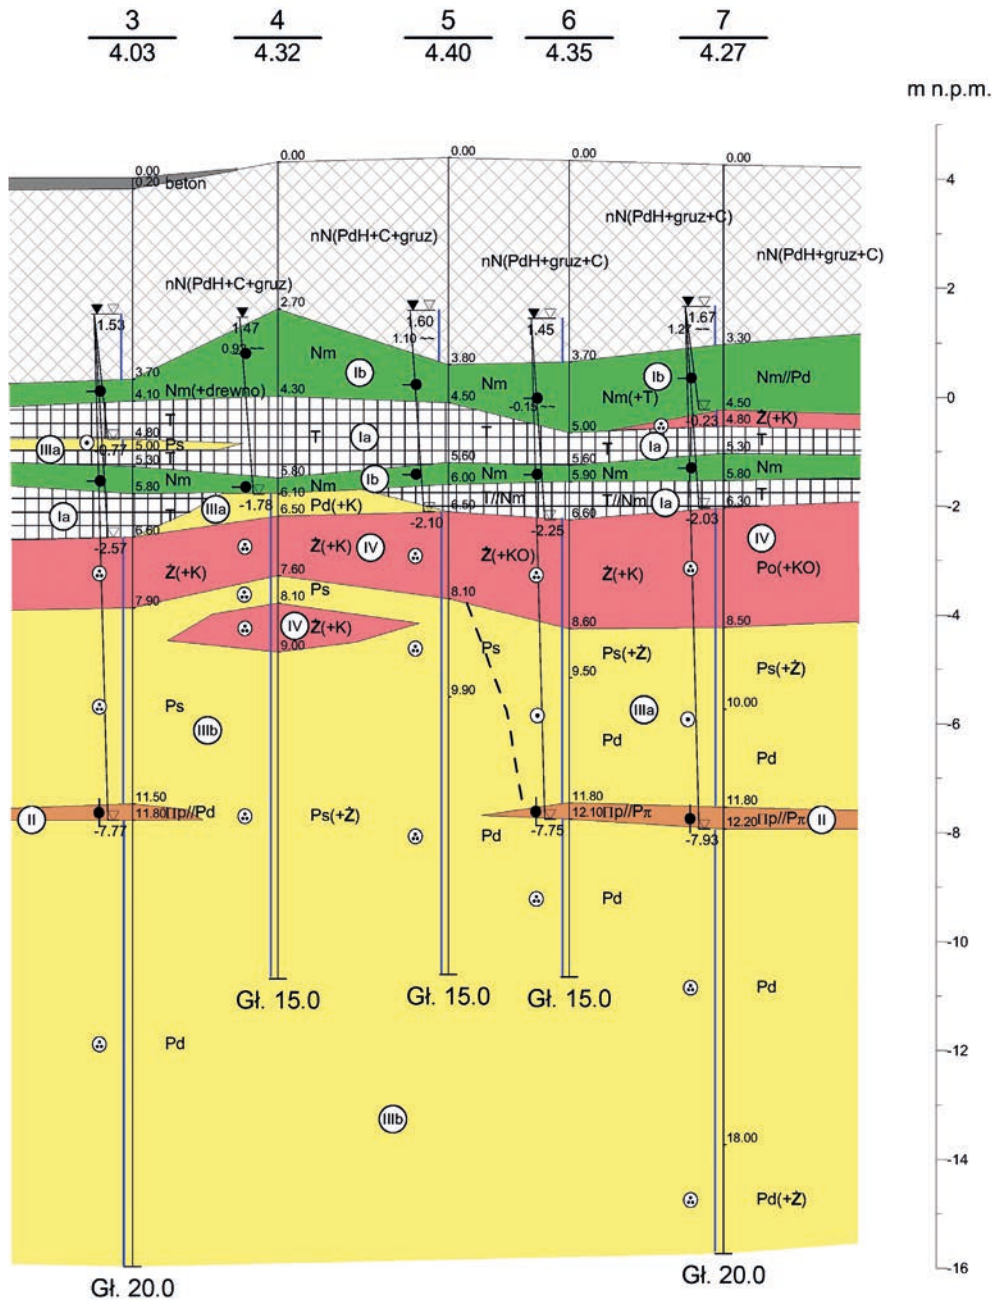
$\frac{3}{4.03}$ $\frac{4}{4.32}$ $\frac{5}{4.40}$ $\frac{6}{4.35}$ $\frac{7}{4.27}$

m n.p.m.

4
2
0
-2
-4
-6
-8
-10
-12
-14
-16

0.00
0.20 beton
0.00
0.00
0.00
0.00

nN(PdH+C+gruz)
nN(PdH+C+gruz)
nN(PdH+gruz+C)
nN(PdH+gruz+C)
nN(PdH+gruz+C)

1.53
1.47
0.93
2.70
1.60
1.10
1.45
1.67
1.27
3.30

Nm
Ib
3.70
3.80
3.70
Ib
Nm//Pd
4.10 Nm(+drewno)
4.30
4.50
Nm
-0.15
Nm(+T)
4.50
-0.23 4.80 Ż(+K)
T
4.80
T
Ia
5.00
T
Ia
5.30 T
IIIa
-0.77
5.00 Ps
5.30 T
5.60
5.60
5.80
Nm
5.80 Nm
6.00 Nm
Ib
5.90 Nm
5.80 Nm
6.10
-1.78
IIIa
6.50 Pd(+K)
6.50 T//Nm
T//Nm
Ia
6.30 T
Ia
T
-2.10
6.60
6.60
-2.25
-2.03
-2.57
Ż(+K)
IV
Ż(+KO)
IV
Ż(+K)
Ż(+K)
Po(+KO)
7.60
7.90
8.10 Ps
8.10
8.60
8.50
IV Ż(+K)
9.00
Ps
Ps(+Ż)
9.50
Ps(+Ż)
9.90
10.00
Ps
IIIb
IIIa
Pd
Pd
11.50
11.80
11.80
II
11.80 IIp//Pd
12.10 IIp//Pπ
12.20 IIp//Pπ
II
-7.77
Ps(+Ż)
-7.75
-7.93
Pd
Pd
Pd
Gł. 15.0
Gł. 15.0
Gł. 15.0
Pd
IIIb
18.00
Pd(+Ż)
Gł. 20.0
Gł. 20.0